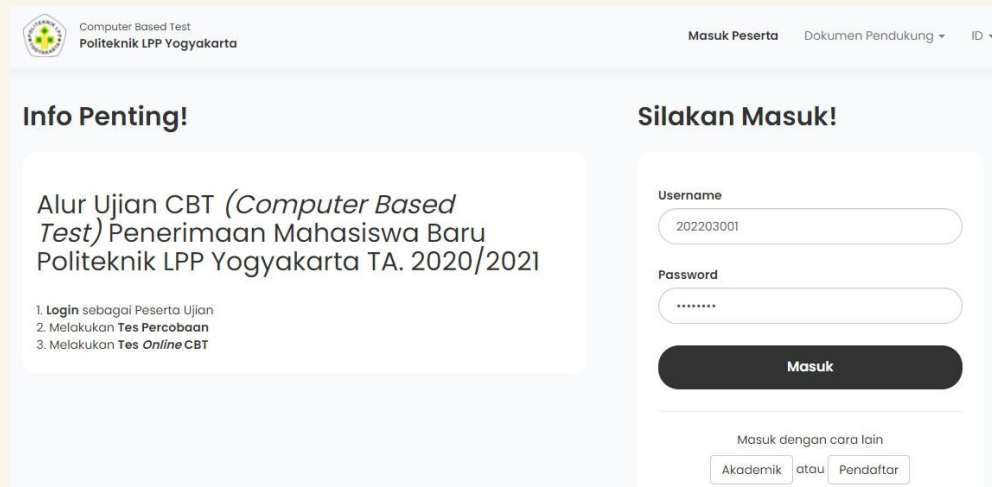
Computer Based Test
Politeknik LPP Yogyakarta

Masuk Peserta Dokumen Pendukung ▾ ID ▾

Info Penting!

Alur Ujian CBT *(Computer Based Test)* Penerimaan Mahasiswa Baru Politeknik LPP Yogyakarta TA. 2020/2021

1. **Login** sebagai Peserta Ujian
2. Melakukan **Tes Percobaan**
3. Melakukan **Tes *Online* CBT**

Silakan Masuk!

Username
202203001

Password
••••••••

Masuk

Masuk dengan cara lain

Akademik atau Pendaftar